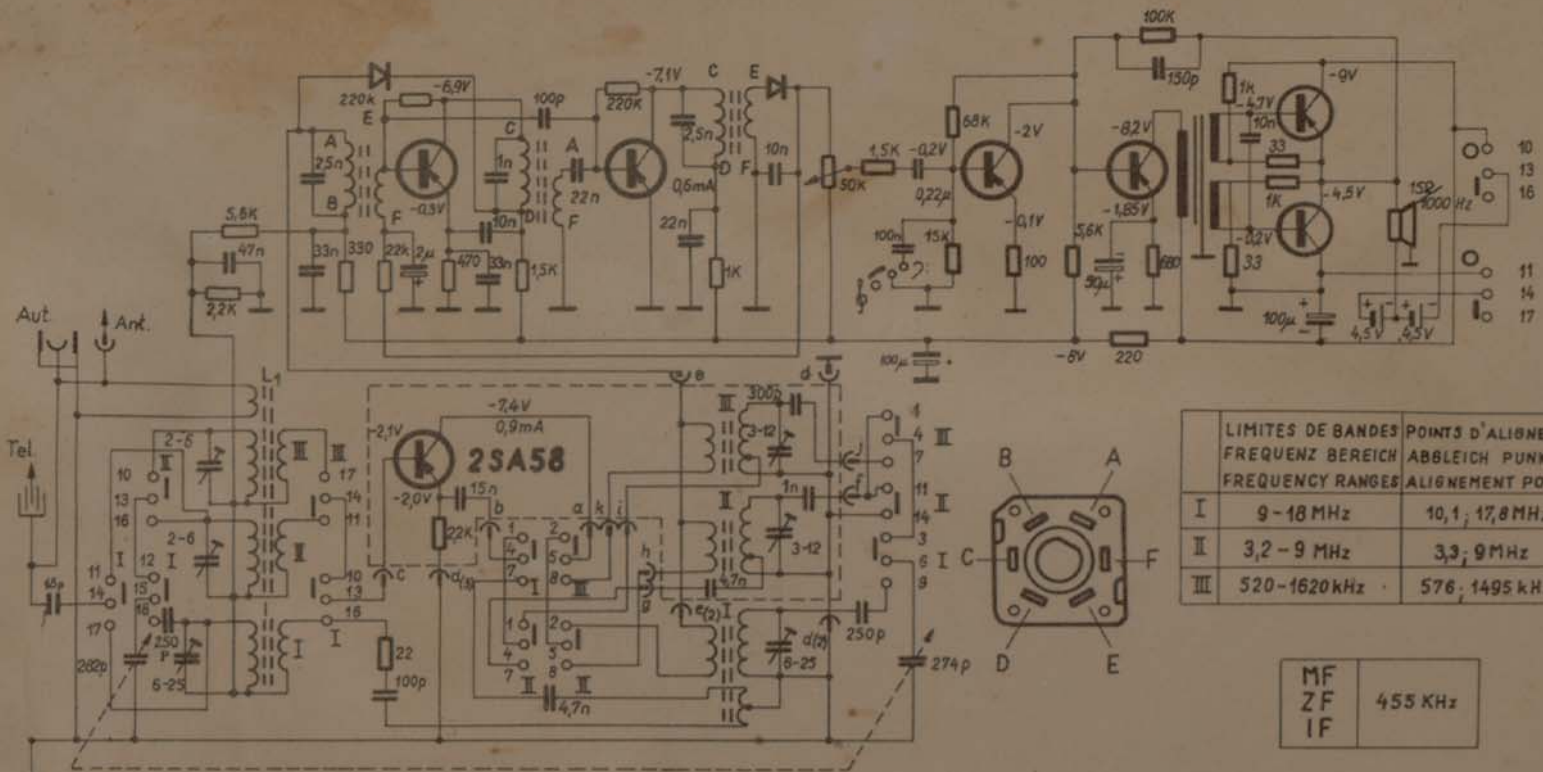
100K
150p
220k
-6,9V
E
A
25n
B
-0,5V
F
100p
C
1n
10n
D
F
-7,1V
220K
A
22n
C
2,5n
D
0,6mA
22n
1K
E
F
10n
50K
1,5K
-0,2V
0,22µ
68K
-2V
-0,1V
100
15K
100n
-8,2V
-1,85V
5,6K
50µ
680
1K
-4,7V
10n
33
1K
-9V
-4,5V
-0,2V
33
15Ω
1000 Hz
10
13
16
11
14
17
100µ
4,5V
4,5V
-8V
220
100µ
5,6K
47n
2,2K
33n
330
22k
2µ
470
33n
1,5K
Aut.
Ant.
L1
Tel.
2-6
II
III
III
10
13
16
17
14
11
2-6
I
II
12
I
11
14
17
15
18
250
P
6-25
262p
15p
I
10
13
16
I
22
100p
-2,1V
-7,4V
0,9mA
2SA58
-2,0V
15n
22K
b
c
d(1)
e
d
300p
III
3-12
II
1n
3-12
4,7n
I
6-25
e(2)
d(2)
250p
274p
a
k
i
h
g
1
4
7
2
5
8
III
1
4
7
2
5
8
II
II
4,7n
4
4
7
III
11
14
II
3
6
9
I
j
f
B
A
C
F
D
E

| | LIMITES DE BANDES FREQUENZ BEREICH FREQUENCY RANGES | POINTS D'ALIGNE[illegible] ABGLEICH PUNK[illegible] ALIGNEMENT PO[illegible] |
|---|---|---|
| I | 9-18 MHz | 10,1 ; 17,8 MH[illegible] |
| II | 3,2-9 MHz | 3,3 ; 9 MHz |
| III | 520-1620 kHz | 576 ; 1495 kH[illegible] |

| MF ZF IF | 455 KHz |
|---|---|